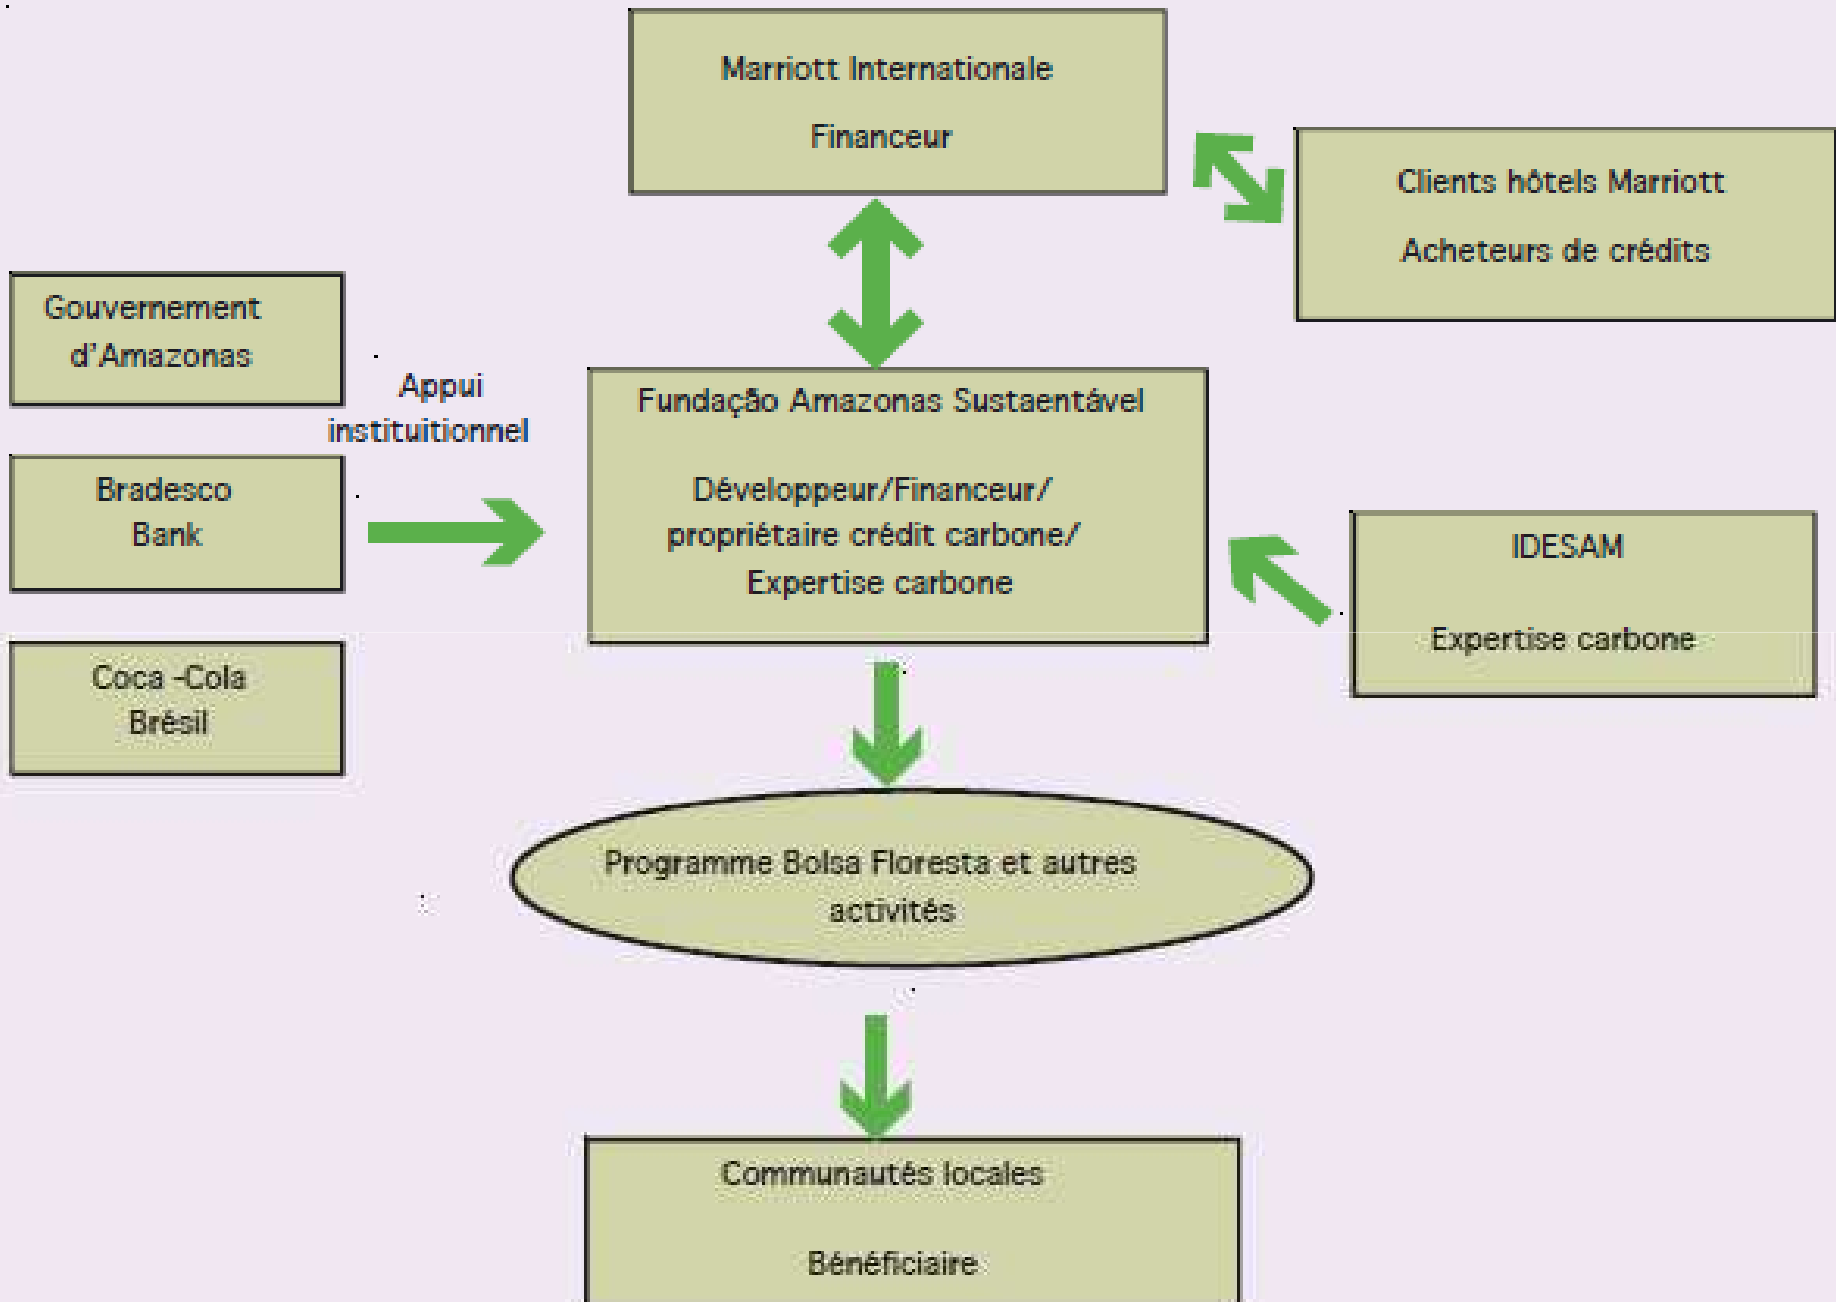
Marriott Internationale

Financeur

Clients hôtels Marriott

Acheteurs de crédits

Gouvernement d'Amazonas

Bradesco Bank

Coca -Cola Brésil

Appui institutionnel

Fundação Amazonas Sustaentável

Développeur/Financeur/ propriétaire crédit carbone/ Expertise carbone

IDESAM

Expertise carbone

Programme Bolsa Floresta et autres activités

Communautés locales

Bénéficiaire